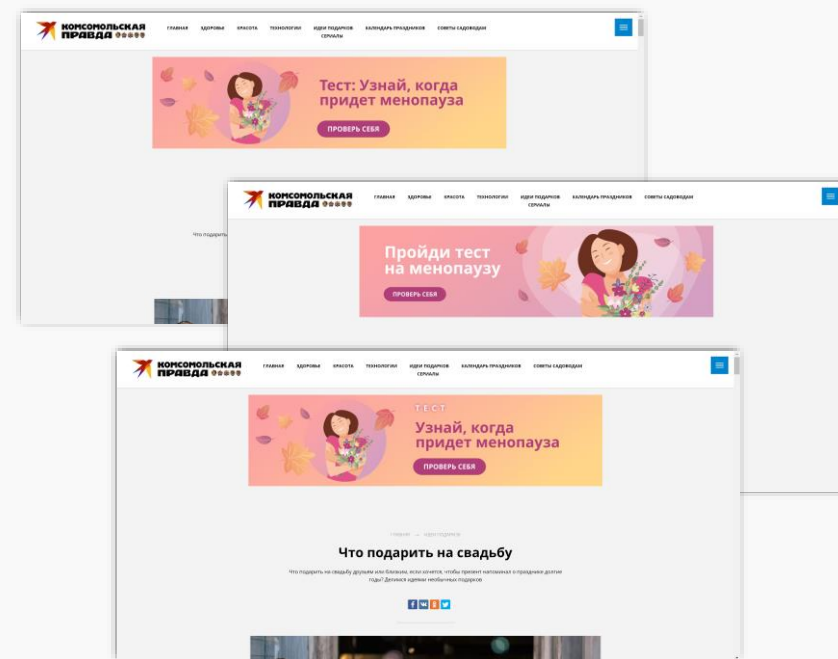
КОМСОМОЛЬСКАЯ ПРАВДА

ГЛАВНАЯ ЗДОРОВЬЕ КРАСОТА ТЕХНОЛОГИИ ИДЕИ ПОДАРКОВ СЕРИАЛЫ КАЛЕНДАРЬ ПРАЗДНИКОВ СОВЕТЫ САДОВОДАМ

Тест: Узнай, когда придет менопауза

ПРОВЕРЬ СЕБЯ

Что подарить

КОМСОМОЛЬСКАЯ ПРАВДА

ГЛАВНАЯ ЗДОРОВЬЕ КРАСОТА ТЕХНОЛОГИИ ИДЕИ ПОДАРКОВ СЕРИАЛЫ КАЛЕНДАРЬ ПРАЗДНИКОВ СОВЕТЫ САДОВОДАМ

Пройди тест на менопаузу

ПРОВЕРЬ СЕБЯ

КОМСОМОЛЬСКАЯ ПРАВДА

ГЛАВНАЯ ЗДОРОВЬЕ КРАСОТА ТЕХНОЛОГИИ ИДЕИ ПОДАРКОВ СЕРИАЛЫ КАЛЕНДАРЬ ПРАЗДНИКОВ СОВЕТЫ САДОВОДАМ

ТЕСТ

Узнай, когда придет менопауза

ПРОВЕРЬ СЕБЯ

Главная — Идеи подарков

Что подарить на свадьбу

Что подарить на свадьбу друзьям или близким, если хочется, чтобы презент напоминал о празднике долгие годы? Делимся идеями необычных подарков